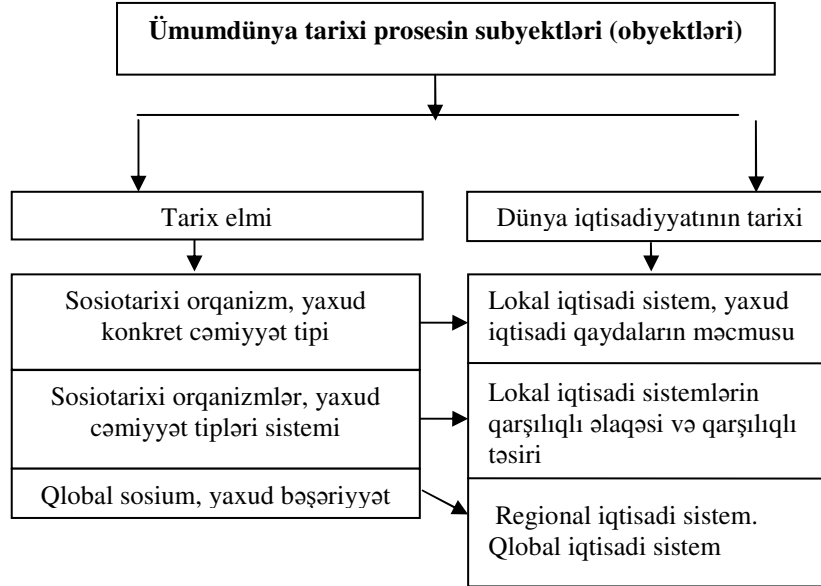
Ümumdünya tarixi prosesin subyektləri (obyektləri)

Tarix elmi

Dünya iqtisadiyyatının tarixi

Sosiotarixi orqanizm, yaxud konkret cəmiyyət tipi

Sosiotarixi orqanizmlər, yaxud cəmiyyət tipləri sistemi

Qlobal sosium, yaxud bəşəriyyət

Lokal iqtisadi sistem, yaxud iqtisadi qaydaların məcmusu

Lokal iqtisadi sistemlərin qarşılıqlı əlaqəsi və qarşılıqlı təsiri

Regional iqtisadi sistem. Qlobal iqtisadi sistem